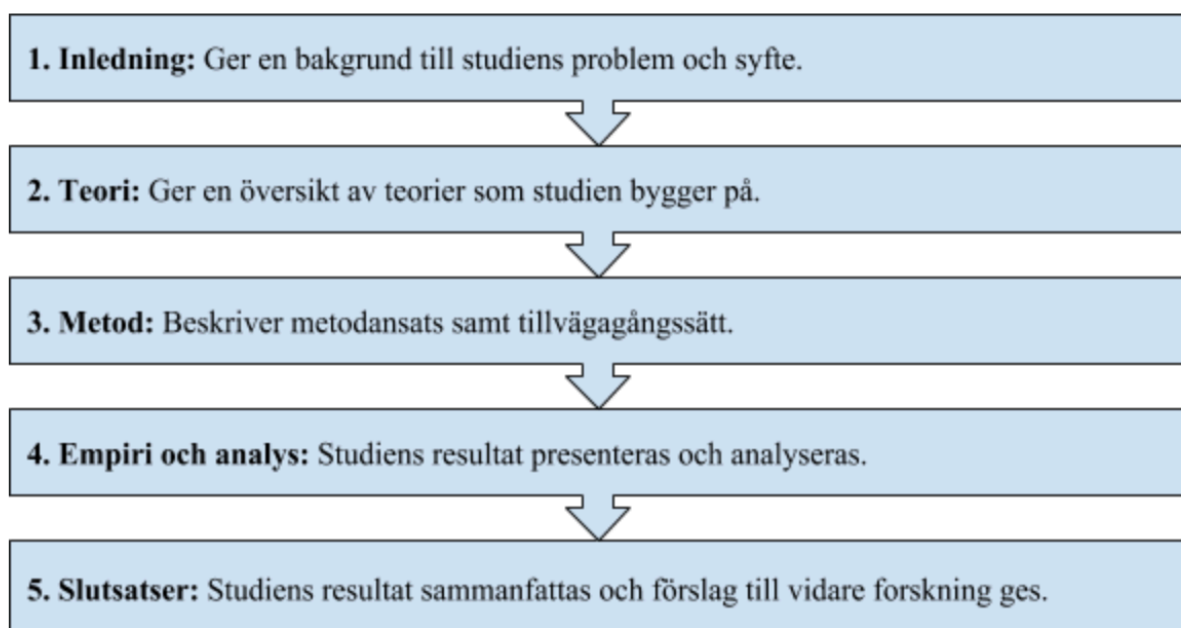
**1. Inledning:** Ger en bakgrund till studiens problem och syfte.

**2. Teori:** Ger en översikt av teorier som studien bygger på.

**3. Metod:** Beskriver metodansats samt tillvägagångssätt.

**4. Empiri och analys:** Studiens resultat presenteras och analyseras.

**5. Slutsatser:** Studiens resultat sammanfattas och förslag till vidare forskning ges.